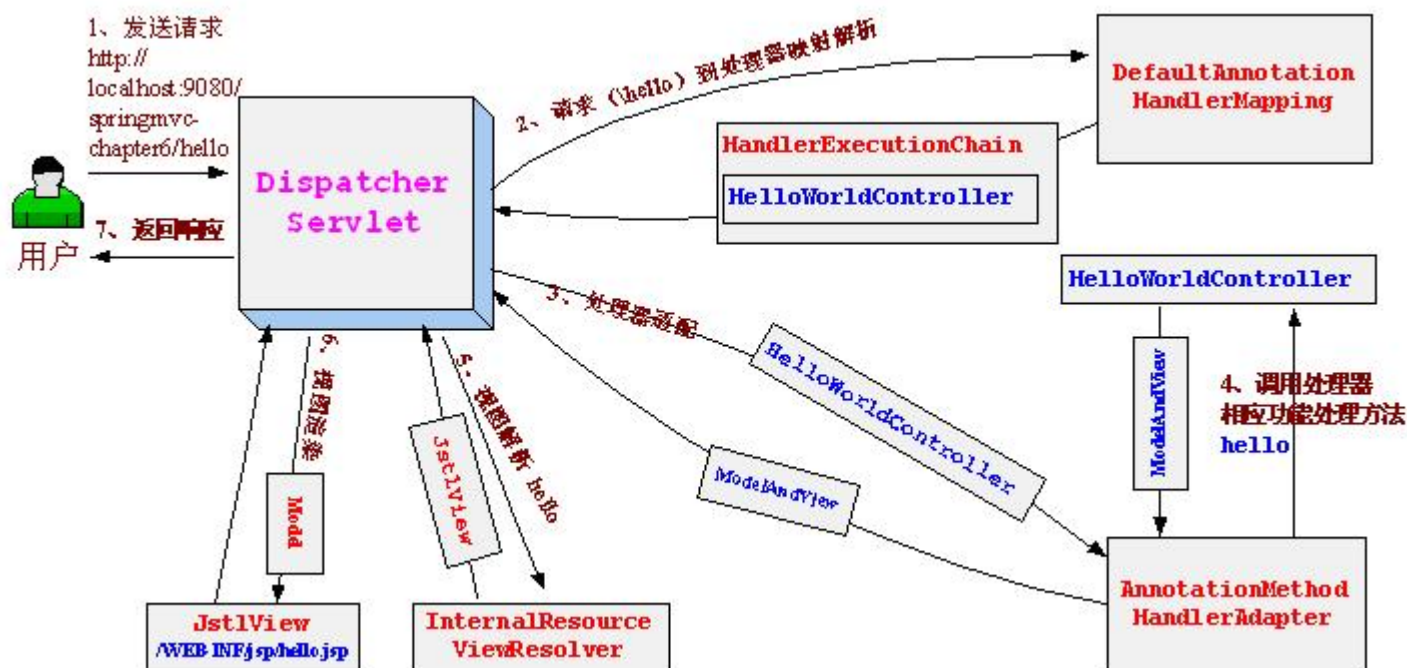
1、发送请求
http://
localhost:9080/
springmvc-
chapter6/hello

用户

7、返回响应

Dispatcher
Servlet

2、请求（hello）到处理器映射解析

DefaultAnnotation
HandlerMapping

HandlerExecutionChain

HelloWorldController

3、处理器适配

HelloWorldController

HelloWorldController

ModelAndView

4、调用处理器
相应功能处理方法
hello

ModelAndView

AnnotationMethod
HandlerAdapter

6、视图渲染

Model

5、视图解析 hello

JstlView

JstlView
/WEB-INF/jsp/hello.jsp

InternalResource
ViewResolver